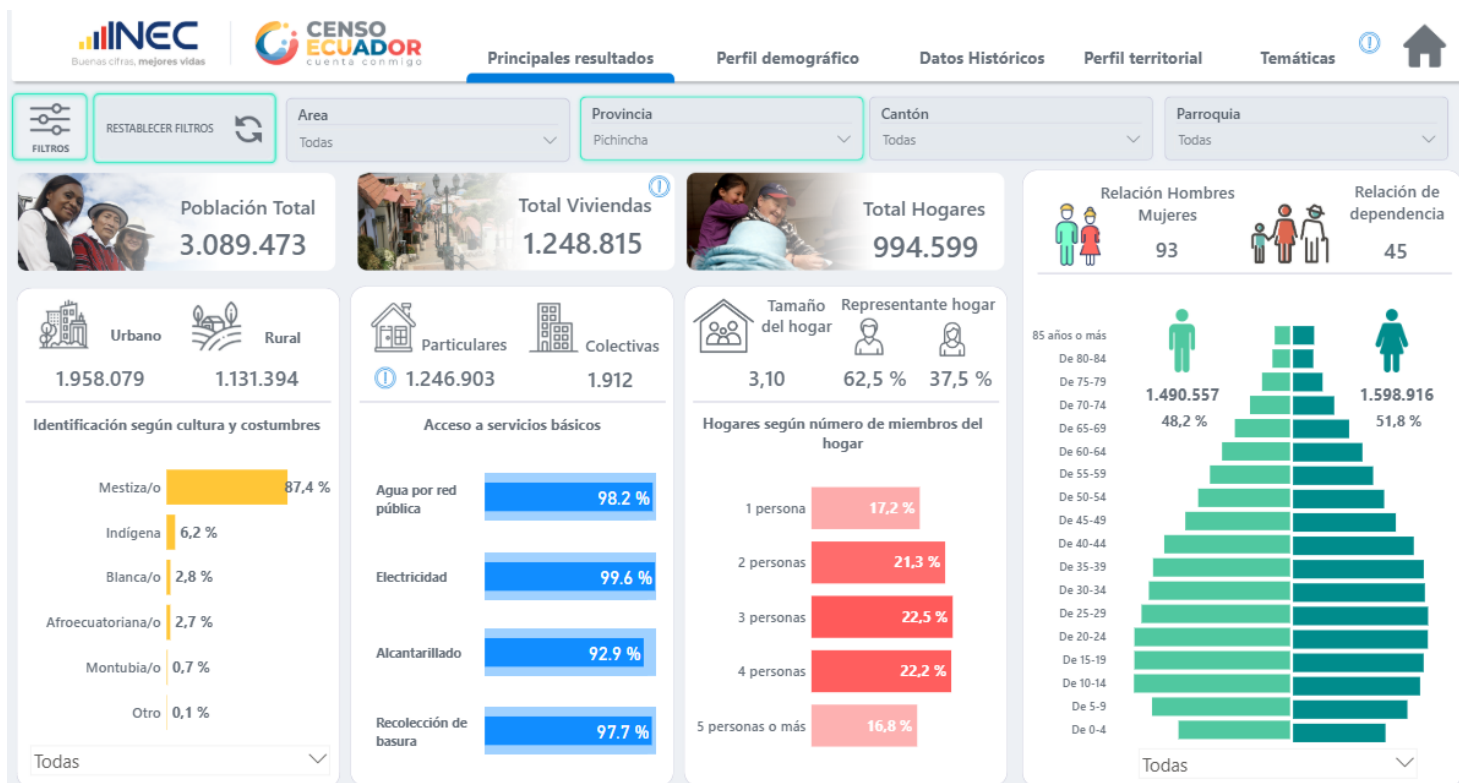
INEC
Buenas cifras, mejores vidas

CENSO ECUADOR
cuenta conmigo

Principales resultados
Perfil demográfico
Datos Históricos
Perfil territorial
Temáticas

FILTROS
RESTABLECER FILTROS

Area
Todas

Provincia
Pichincha

Cantón
Todas

Parroquia
Todas

Población Total
3.089.473

Total Viviendas
1.248.815

Total Hogares
994.599

Relación Hombres Mujeres
93

Relación de dependencia
45

Urbano
1.958.079

Rural
1.131.394

Identificación según cultura y costumbres

Mestiza/o 87,4 %
Indígena 6,2 %
Blanca/o 2,8 %
Afroecuatoriana/o 2,7 %
Montubia/o 0,7 %
Otro 0,1 %

Todas

Particulares
1.246.903

Colectivas
1.912

Acceso a servicios básicos

Agua por red pública 98.2 %
Electricidad 99.6 %
Alcantarillado 92.9 %
Recolección de basura 97.7 %

Tamaño del hogar
3,10

Representante hogar
62,5 %
37,5 %

Hogares según número de miembros del hogar

1 persona 17,2 %
2 personas 21,3 %
3 personas 22,5 %
4 personas 22,2 %
5 personas o más 16,8 %

85 años o más
De 80-84
De 75-79
De 70-74
De 65-69
De 60-64
De 55-59
De 50-54
De 45-49
De 40-44
De 35-39
De 30-34
De 25-29
De 20-24
De 15-19
De 10-14
De 5-9
De 0-4

1.490.557
48,2 %

1.598.916
51,8 %

Todas